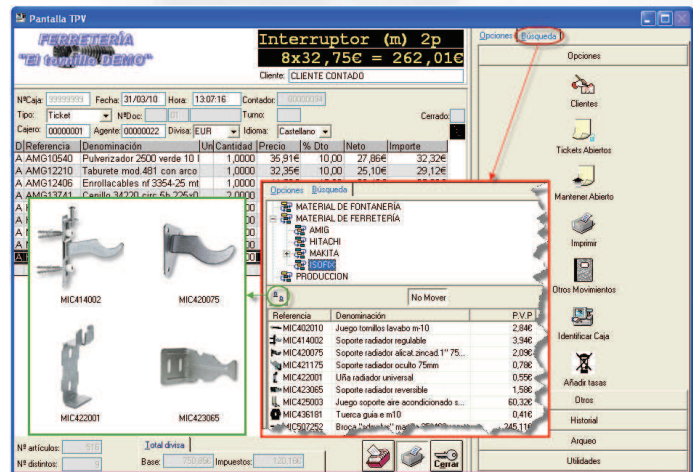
Pantalla TPV

FERRETERÍA
"El tornillo DEMO"

Interruptor (m) 2p
8x32,75€ = 262,01€

Cliente: CLIENTE CONTADO

NºCaja: 99999999 Fecha: 31/03/10 Hora: 13:07:16 Contador: 000000094
Tipo: Ticket NºDoc: 01 Turno: Cerrado:
Cajero: 00000001 Agente: 00000022 Divisa: EUR Idioma: Castellano

| D | Referencia | Denominación | Un | Cantidad | Precio | % Dto | Neto | Importe |
|---|---|---|---|---|---|---|---|---|
| A | AMG10540 | Pulverizador 2500 verde 10 l | | 1,0000 | 35,91€ | 10,00 | 27,86€ | 32,32€ |
| A | AMG12210 | Taburete mod.481 con arco | | 1,0000 | 32,35€ | 10,00 | 25,10€ | 29,12€ |
| A | AMG12406 | Enrollacables nf 3354-25 mt | | 1,0000 | | | | |
| A | AMG13741 | Cepillo 34220 circ 5b 225x0 | | 2,0000 | | | | |

MIC414002
MIC420075
MIC422001
MIC423065

Opciones Búsqueda

MATERIAL DE FONTANERÍA
MATERIAL DE FERRETERÍA
AMIG
HITACHI
MAKITA
ISOFC
PRODUCCION

No Mover

| Referencia | Denominación | P.V.P. |
|---|---|---|
| MIC402010 | Juego tornillos lavabo m-10 | 2,84€ |
| MIC414002 | Soporte radiador regulable | 3,94€ |
| MIC420075 | Soporte radiador alicat.zincad.1" 75... | 2,09€ |
| MIC421175 | Soporte radiador oculto 75mm | 0,78€ |
| MIC422001 | Uña radiador universal | 0,55€ |
| MIC423065 | Soporte radiador reversible | 1,58€ |
| MIC425003 | Juego soporte aire acondicionado s... | 60,32€ |
| MIC436181 | Tuerca guia e m10 | 0,41€ |
| MIC507252 | Broca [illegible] | 245,11€ |

Opciones Búsqueda
Opciones
Clientes
Tickets Abiertos
Mantener Abierto
Imprimir
Otros Movimientos
Identificar Caja
Añadir tasas
Otros
Historial
Arqueo
Utilidades

Nº artículos: 516
Nº distintos: 9
Total divisa
Base: 250,85€ Impuestos: 120,11€
Cerrar